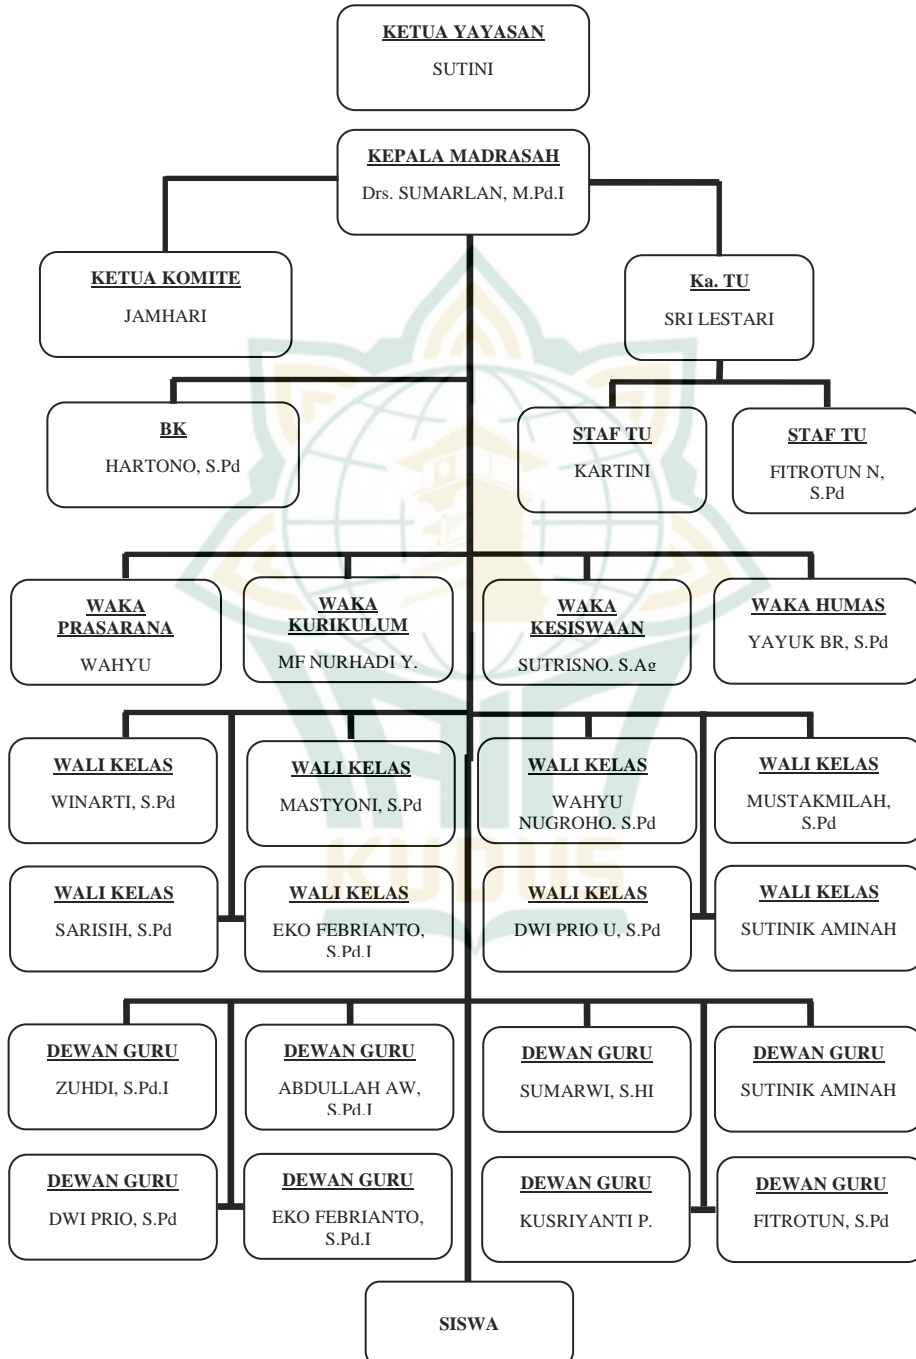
KETUA YAYASAN
SUTINI

KEPALA MADRASAH
Drs. SUMARLAN, M.Pd.I

KETUA KOMITE
JAMHARI

Ka. TU
SRI LESTARI

BK
HARTONO, S.Pd

STAF TU
KARTINI

STAF TU
FITROTUN N, S.Pd

WAKA PRASARANA
WAHYU

WAKA KURIKULUM
MF NURHADI Y.

WAKA KESISWAAN
SUTRISNO. S.Ag

WAKA HUMAS
YAYUK BR, S.Pd

WALI KELAS
WINARTI, S.Pd

WALI KELAS
MASTYONI, S.Pd

WALI KELAS
WAHYU NUGROHO. S.Pd

WALI KELAS
MUSTAKMILAH, S.Pd

WALI KELAS
SARISIH, S.Pd

WALI KELAS
EKO FEBRIANTO, S.Pd.I

WALI KELAS
DWI PRIO U, S.Pd

WALI KELAS
SUTINIK AMINAH

DEWAN GURU
ZUHDI, S.Pd.I

DEWAN GURU
ABDULLAH AW, S.Pd.I

DEWAN GURU
SUMARWI, S.HI

DEWAN GURU
SUTINIK AMINAH

DEWAN GURU
DWI PRIO, S.Pd

DEWAN GURU
EKO FEBRIANTO, S.Pd.I

DEWAN GURU
KUSRIYANTI P.

DEWAN GURU
FITROTUN, S.Pd

SISWA